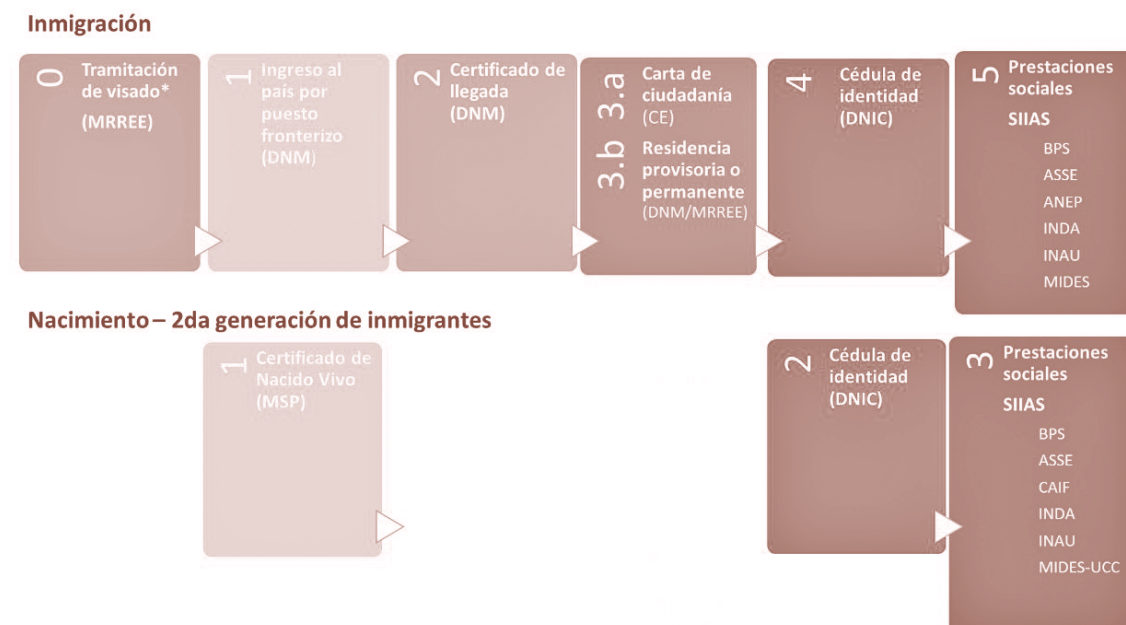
Inmigración

0 Tramitación de visado*
(MRREE)

1 Ingreso al país por puesto fronterizo
(DNM)

2 Certificado de llegada
(DNM)

3.a Carta de ciudadanía
(CE)

3.b Residencia provisoria o permanente
(DNM/MRREE)

4 Cédula de identidad
(DNIC)

5 Prestaciones sociales
SIIAS
BPS
ASSE
ANEP
INDA
INAU
MIDES

Nacimiento – 2da generación de inmigrantes

1 Certificado de Nacido Vivo
(MSP)

2 Cédula de identidad
(DNIC)

3 Prestaciones sociales
SIIAS
BPS
ASSE
CAIF
INDA
INAU
MIDES-UCC